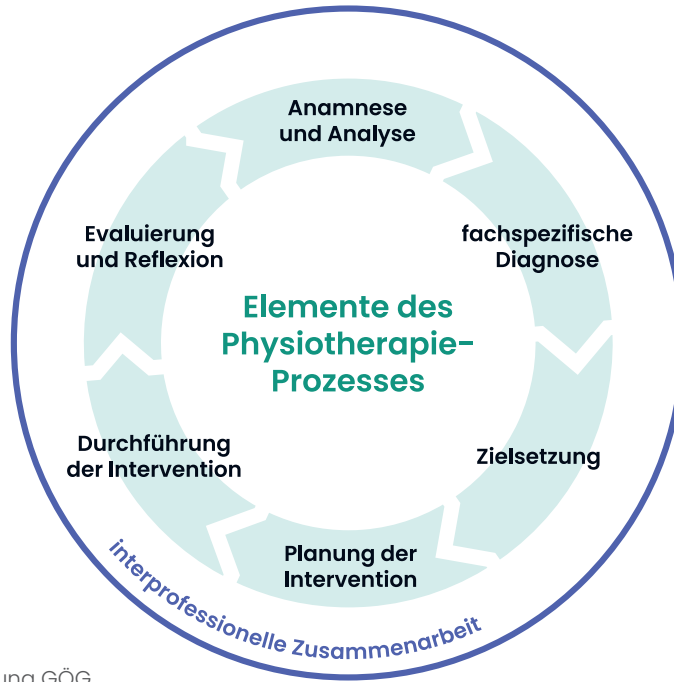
Anamnese und Analyse

fachspezifische Diagnose

Zielsetzung

Planung der Intervention

Durchführung der Intervention

Evaluierung und Reflexion

Elemente des Physiotherapie-Prozesses

interprofessionelle Zusammenarbeit

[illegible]ung GÖG